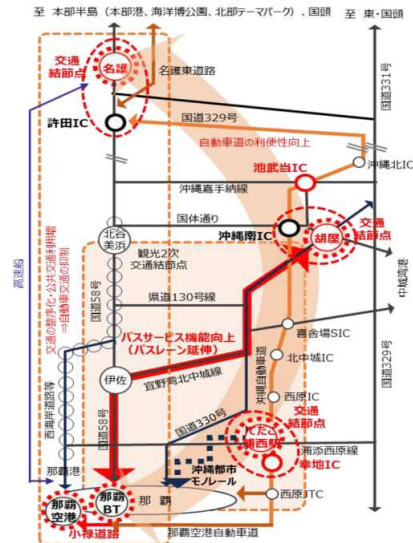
至 本部半島（本部港、海洋博公園、北部テーマパーク）、国頭

至 東・国頭

交通結節点

名護

名護東道路

許田IC

国道331号

国道329号

自動車道の利便性向上

池武当IC

沖縄北IC

沖縄嘉手納線

国体通り

北谷美浜

沖縄南IC

胡屋

交通結節点

観光2次交通結節点

中城湾港

県道130号線

高速船

国道58号

交通の換乗化・公共交通利用推進＝自動車交通の抑制

喜舎場SIC

バスサービス機能向上（バスレーン延伸）

北中城IC

伊佐

宜野湾北中城線

西原IC

沖縄自動車道

西海岸道路等

国道58号

国道330号

交通結節点

(仮)幸地IC

南西駅

浦添西原線

国道329号

那覇港

沖縄都市モノレール

那覇空港

那覇BT

那覇

西原JCT

小禄道路

那覇空港自動車道